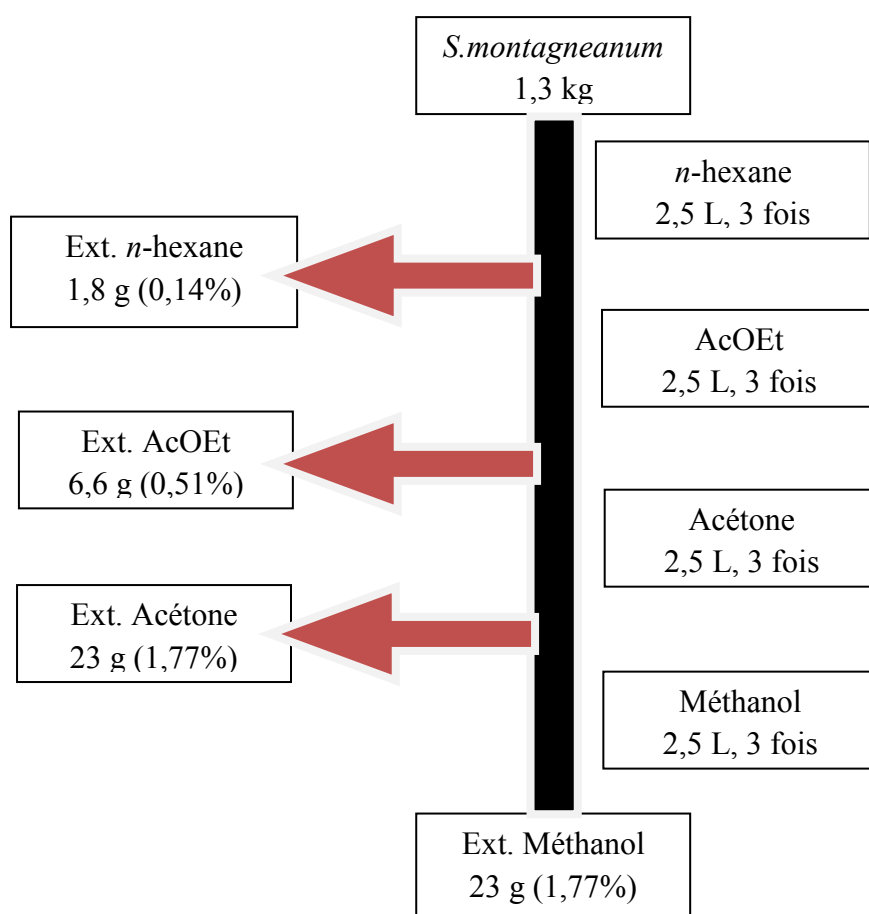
S.montagneanum
1,3 kg

n-hexane
2,5 L, 3 fois

Ext. n-hexane
1,8 g (0,14%)

AcOEt
2,5 L, 3 fois

Ext. AcOEt
6,6 g (0,51%)

Acétone
2,5 L, 3 fois

Ext. Acétone
23 g (1,77%)

Méthanol
2,5 L, 3 fois

Ext. Méthanol
23 g (1,77%)